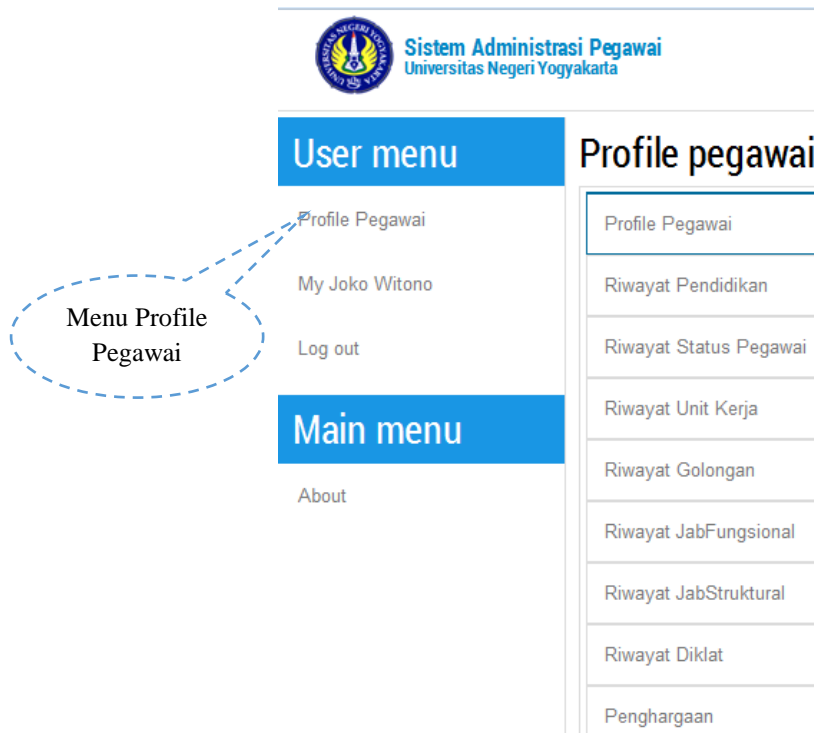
UNIVERSITAS NEGERI YOGYAKARTA

Sistem Administrasi Pegawai
Universitas Negeri Yogyakarta

User menu

Profile Pegawai

My Joko Witono

Log out

Main menu

About

Menu Profile Pegawai

Profile pegawai

Profile Pegawai

Riwayat Pendidikan

Riwayat Status Pegawai

Riwayat Unit Kerja

Riwayat Golongan

Riwayat JabFungsional

Riwayat JabStruktural

Riwayat Diklat

Penghargaan